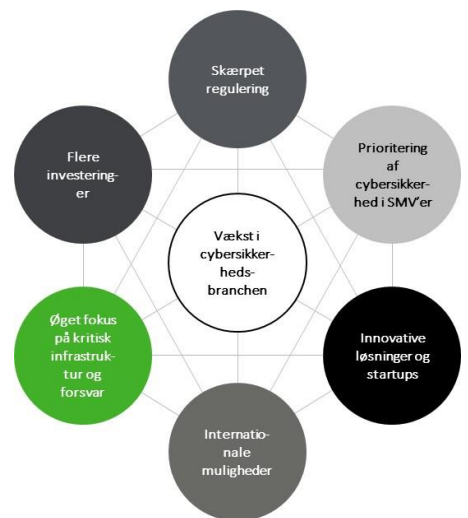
Skærpet regulering

Prioritering af cybersikkerhed i SMV'er

Innovative løsninger og startups

Internationale muligheder

Øget fokus på kritisk infrastruktur og forsvar

Flere investeringer

Vækst i cybersikkerhedsbranchen